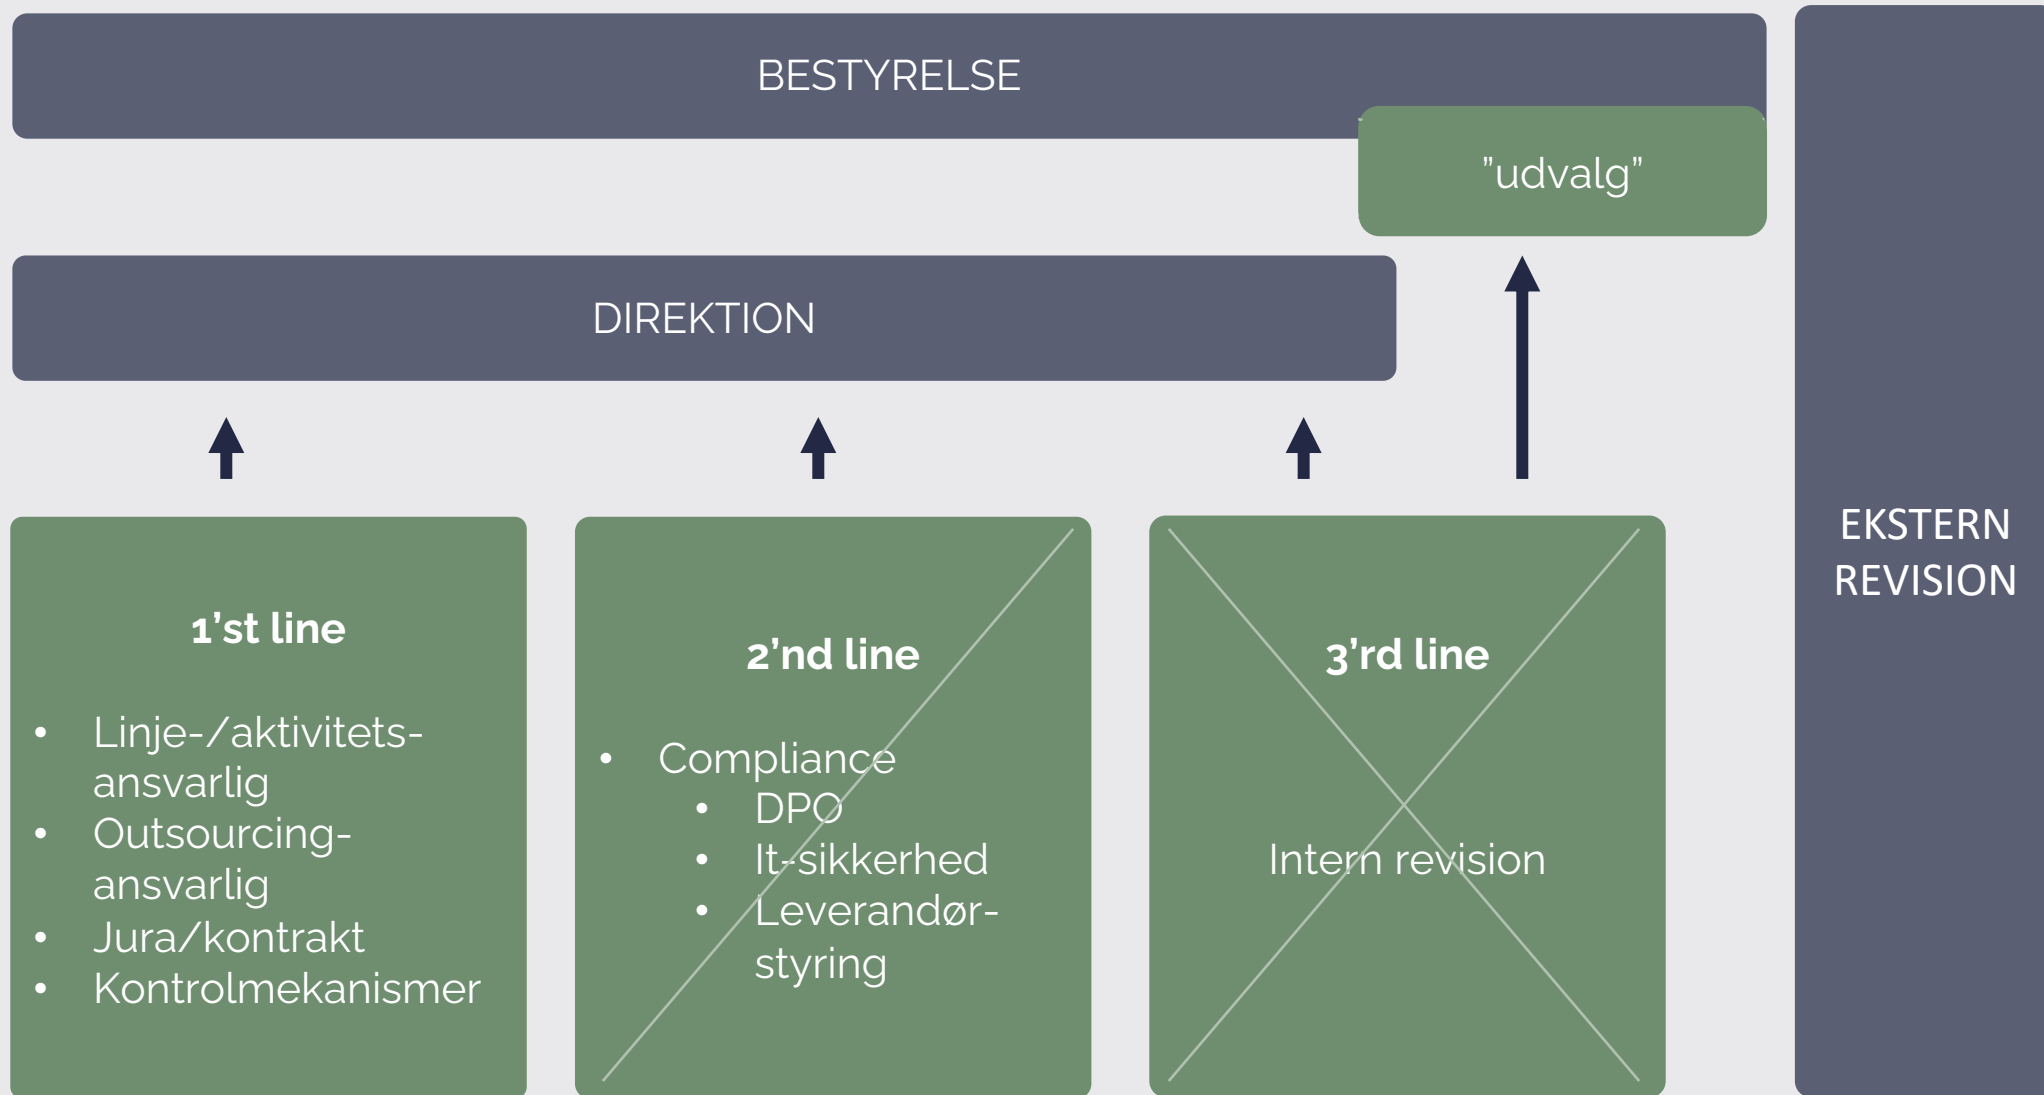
BESTYRELSE

"udvalg"

DIREKTION

EKSTERN REVISION

1'st line

- Linje-/aktivitets-ansvarlig
- Outsourcing-ansvarlig
- Jura/kontrakt
- Kontrolmekanismer

2'nd line

- Compliance
  - DPO
  - It-sikkerhed
  - Leverandør-styring

3'rd line

Intern revision